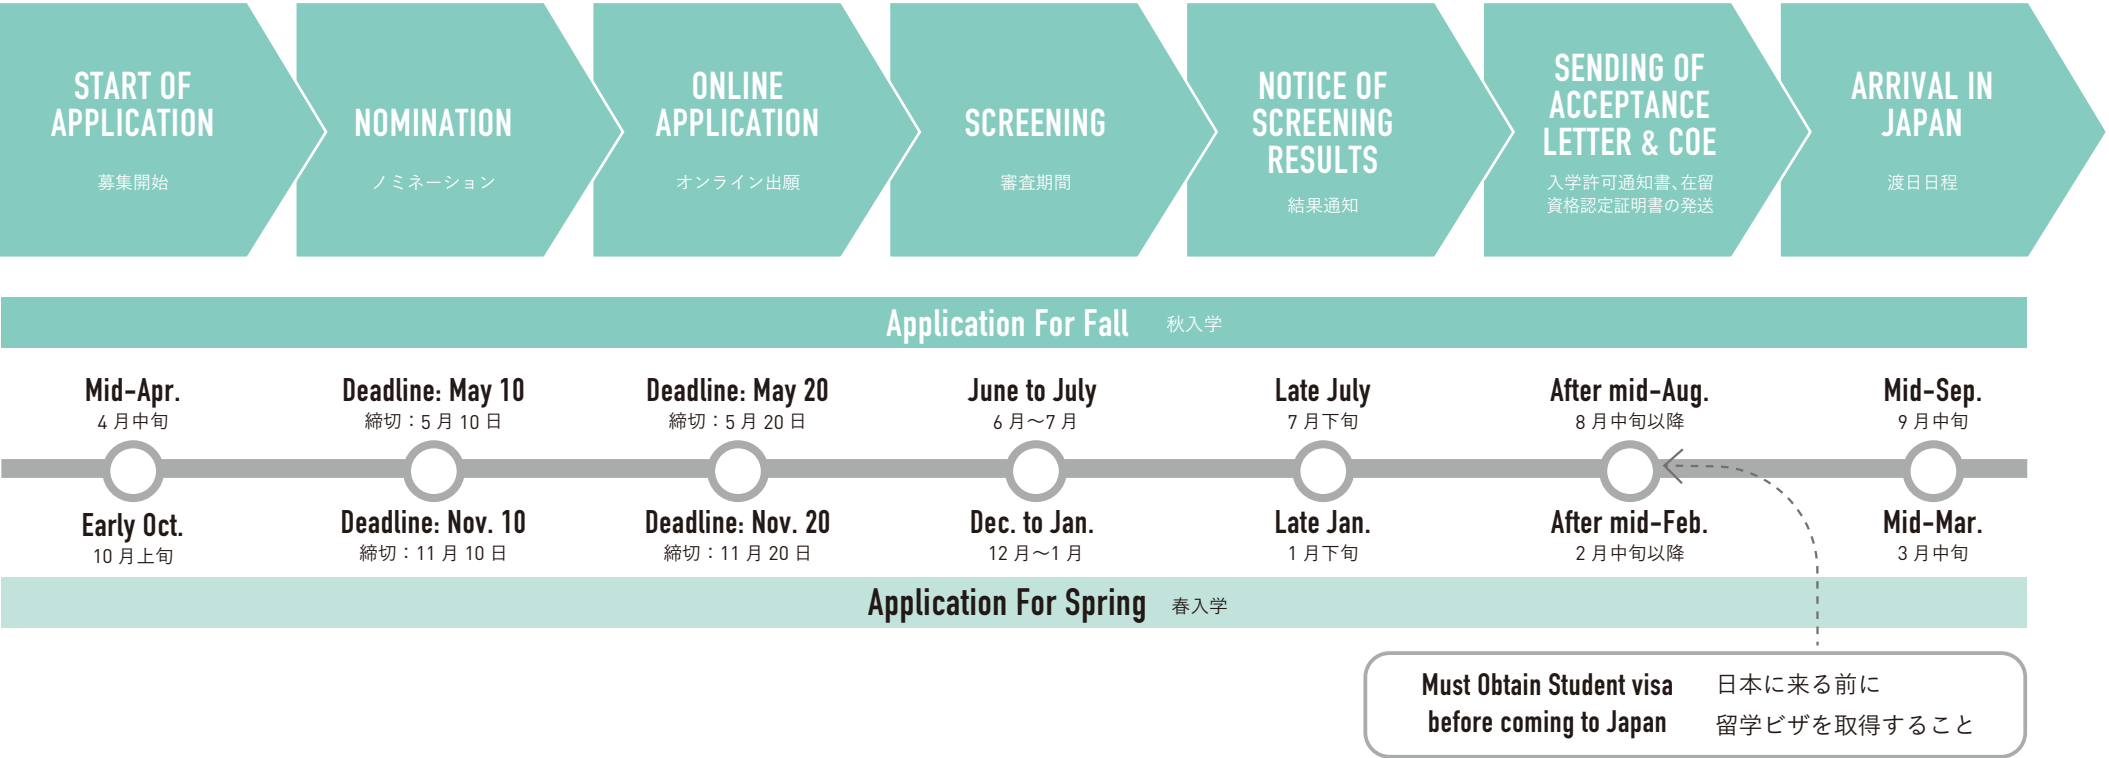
START OF APPLICATION
募集開始

NOMINATION
ノミネーション

ONLINE APPLICATION
オンライン出願

SCREENING
審査期間

NOTICE OF SCREENING RESULTS
結果通知

SENDING OF ACCEPTANCE LETTER & COE
入学許可通知書､在留資格認定証明書の発送

ARRIVAL IN JAPAN
渡日日程

Application For Fall 秋入学

Mid-Apr.
4 月中旬

Deadline: May 10
締切：5 月 10 日

Deadline: May 20
締切：5 月 20 日

June to July
6 月～7 月

Late July
7 月下旬

After mid-Aug.
8 月中旬以降

Mid-Sep.
9 月中旬

Early Oct.
10 月上旬

Deadline: Nov. 10
締切：11 月 10 日

Deadline: Nov. 20
締切：11 月 20 日

Dec. to Jan.
12 月～1 月

Late Jan.
1 月下旬

After mid-Feb.
2 月中旬以降

Mid-Mar.
3 月中旬

Application For Spring 春入学

Must Obtain Student visa before coming to Japan
日本に来る前に
留学ビザを取得すること